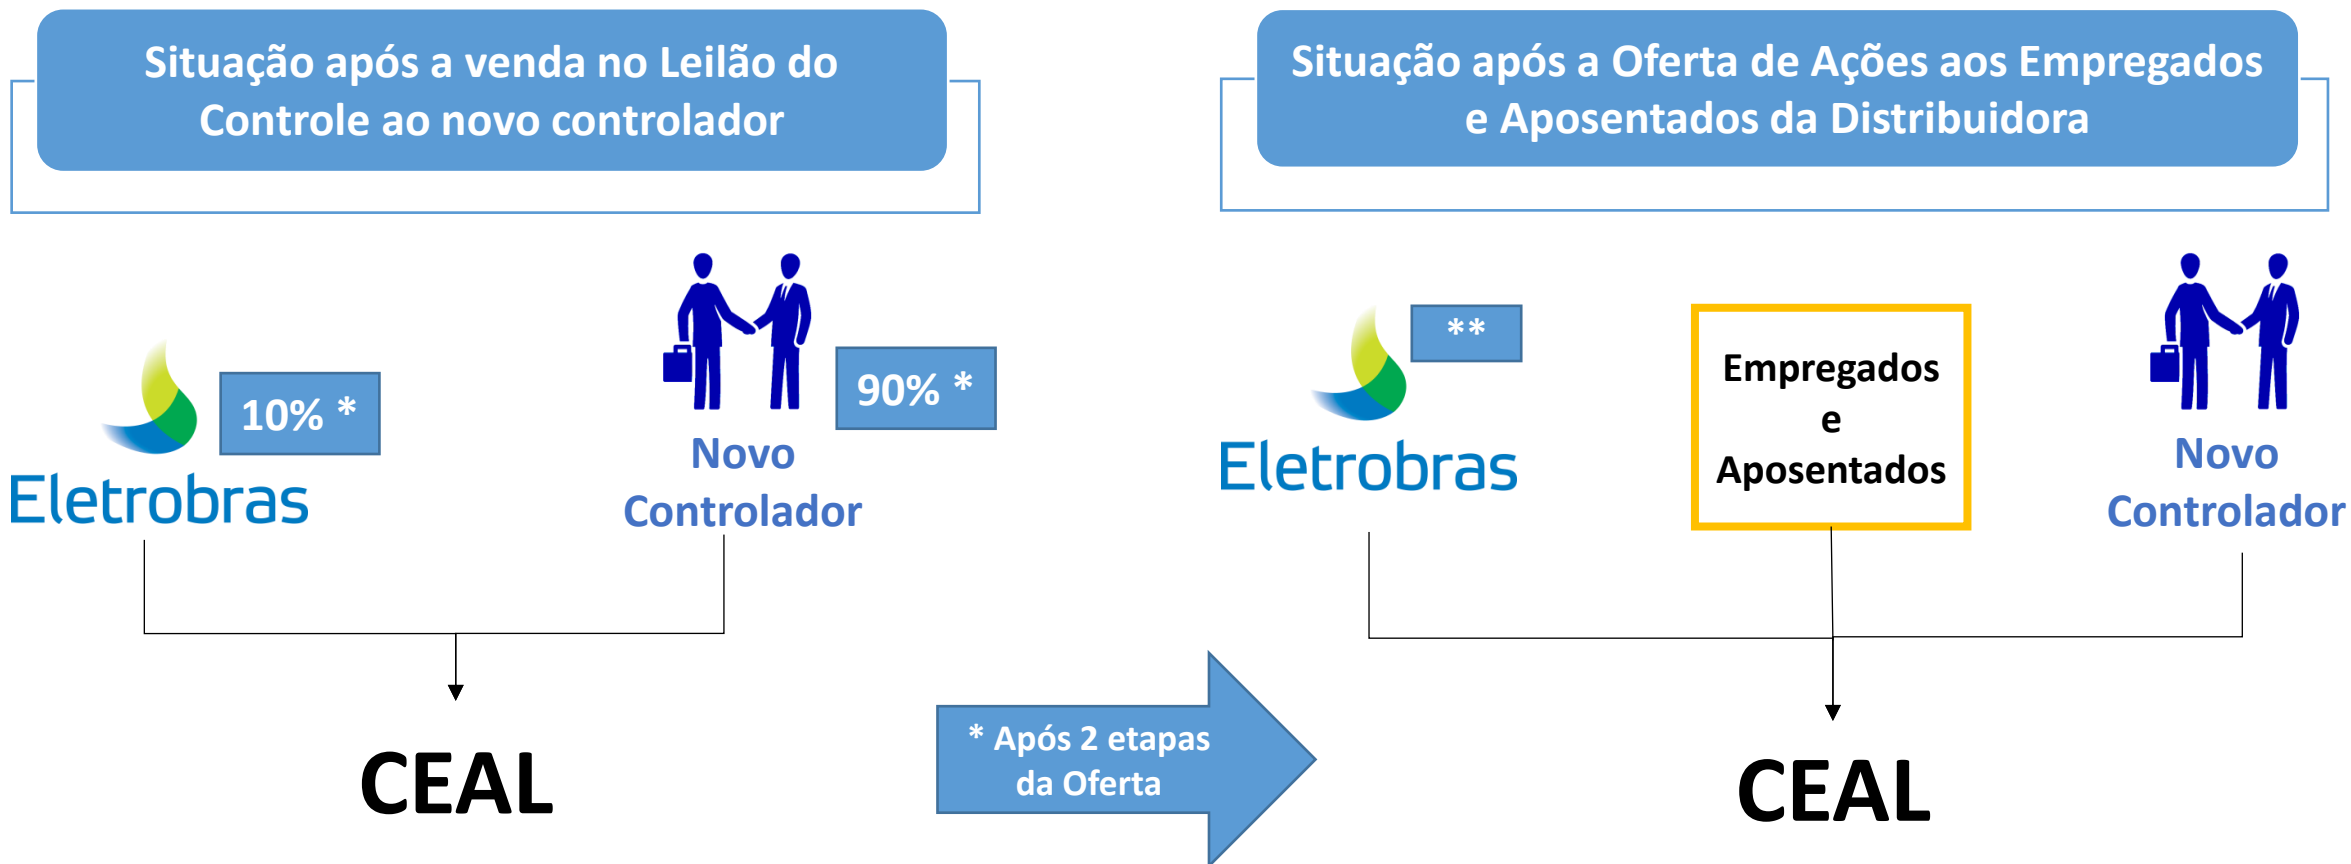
Situação após a venda no Leilão do Controle ao novo controlador

10% *

Eletrobras

90% *

Novo Controlador

CEAL

* Após 2 etapas da Oferta

Situação após a Oferta de Ações aos Empregados e Aposentados da Distribuidora

**

Eletrobras

Empregados e Aposentados

Novo Controlador

CEAL